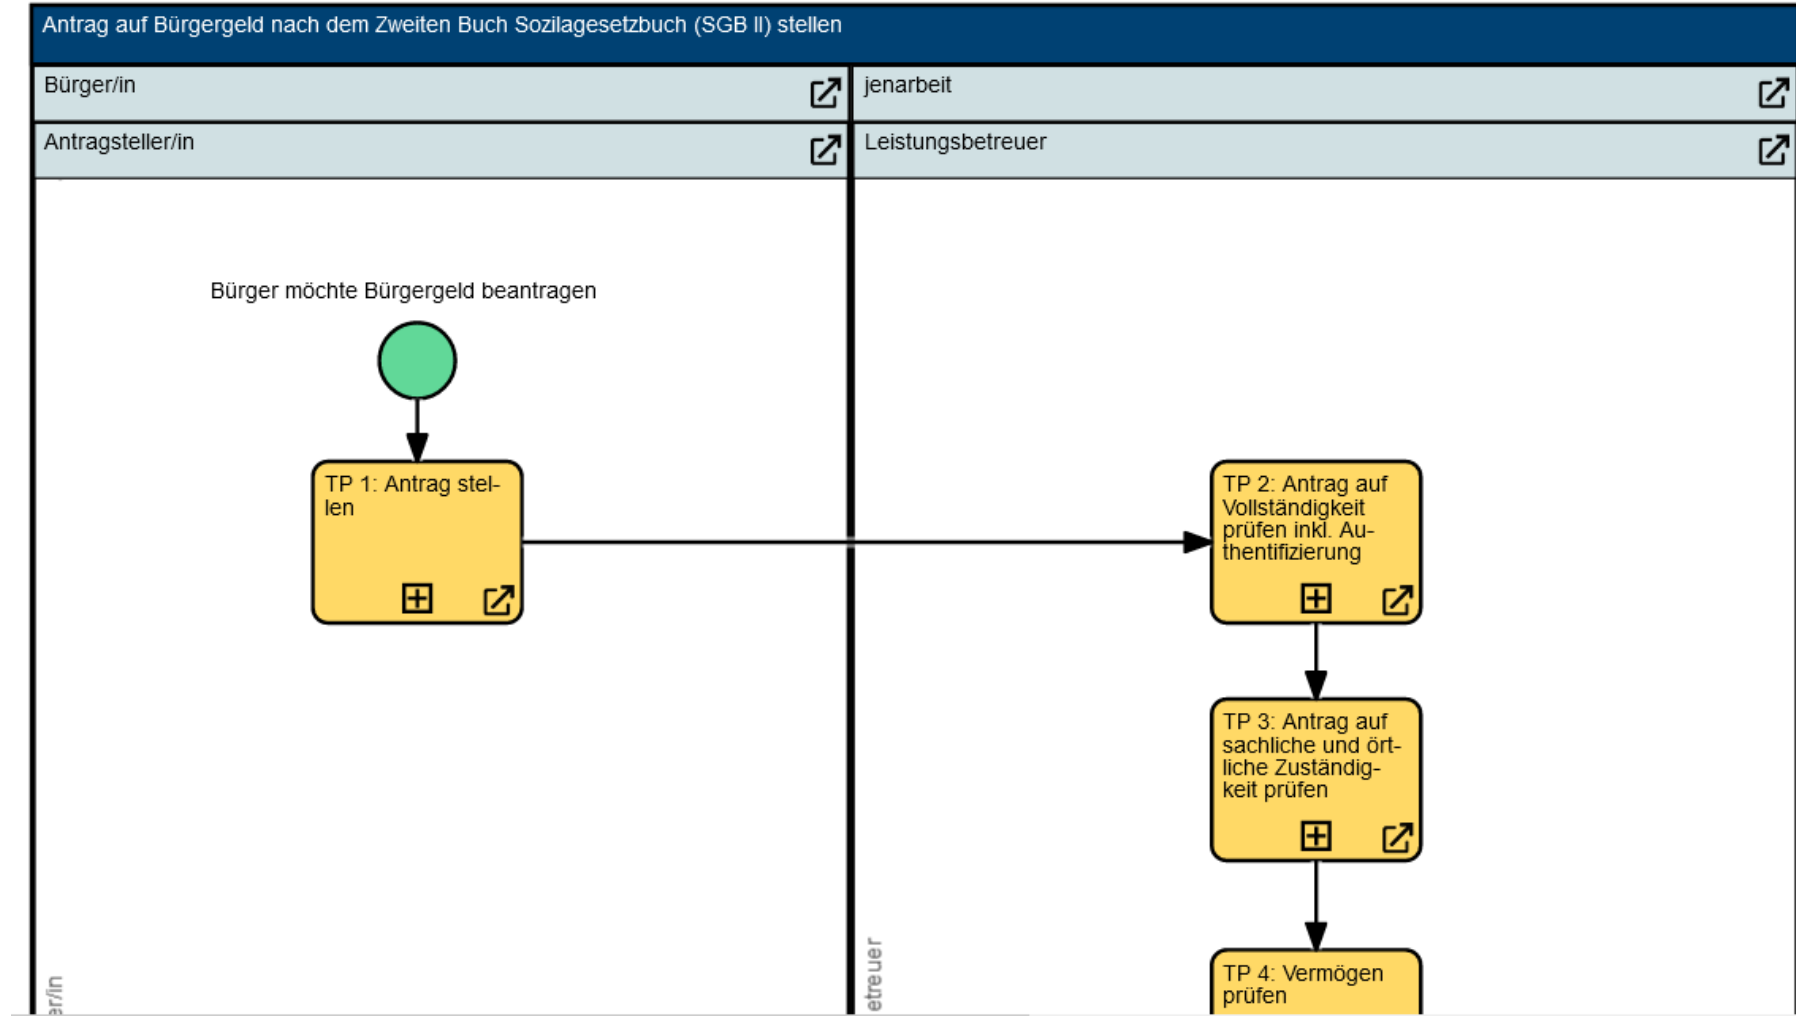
Antrag auf Bürgergeld nach dem Zweiten Buch Sozilagesetzbuch (SGB II) stellen

Bürger/in

jenarbeit

Antragsteller/in

Leistungsbetreuer

Bürger möchte Bürgergeld beantragen

TP 1: Antrag stellen

TP 2: Antrag auf Vollständigkeit prüfen inkl. Authentifizierung

TP 3: Antrag auf sachliche und örtliche Zuständigkeit prüfen

TP 4: Vermögen prüfen

er/in

etreuer